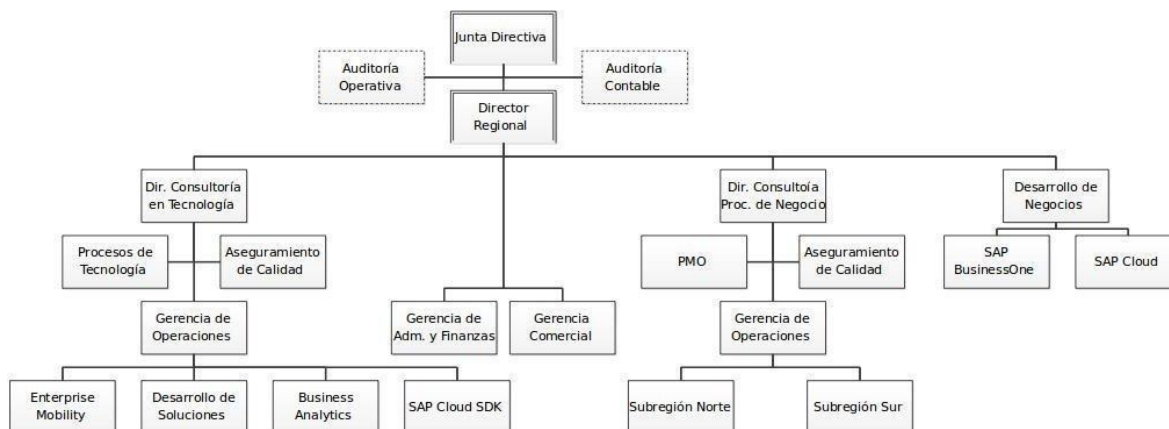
Junta Directiva

Auditoría Operativa

Auditoría Contable

Director Regional

Dir. Consultoría en Tecnología

Procesos de Tecnología

Aseguramiento de Calidad

Gerencia de Operaciones

Enterprise Mobility

Desarrollo de Soluciones

Business Analytics

SAP Cloud SDK

Gerencia de Adm. y Finanzas

Gerencia Comercial

Dir. Consultoía Proc. de Negocio

PMO

Aseguramiento de Calidad

Gerencia de Operaciones

Subregión Norte

Subregión Sur

Desarrollo de Negocios

SAP BusinessOne

SAP Cloud